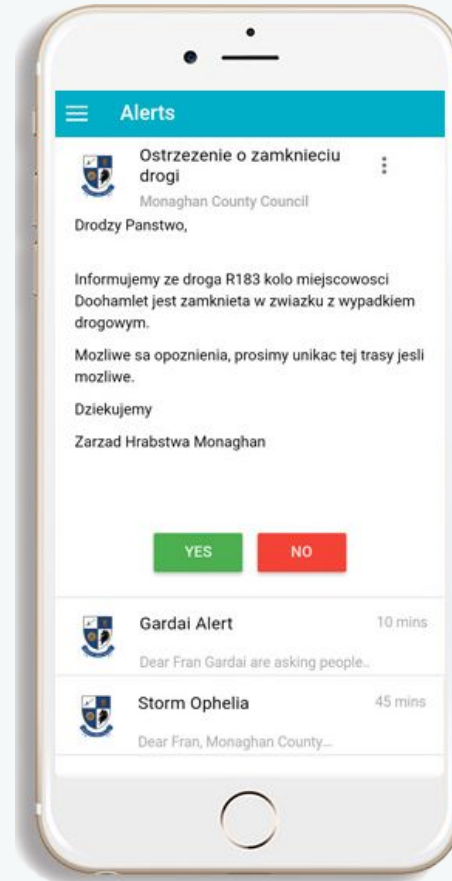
Alerts

Ostrzezenie o zamknieciu drogi
Monaghan County Council

Drodzy Panstwo,

Informujemy ze droga R183 kolo miejscowosci Doohamlet jest zamknieta w zwiazku z wypadkiem drogowym.

Mozliwe sa opoznienia, prosimy unikac tej trasy jesli mozliwe.

Dziekujemy

Zarzad Hrabstwa Monaghan

YES NO

Gardai Alert 10 mins
Dear Fran Gardai are asking people...

Storm Ophelia 45 mins
Dear Fran, Monaghan County...